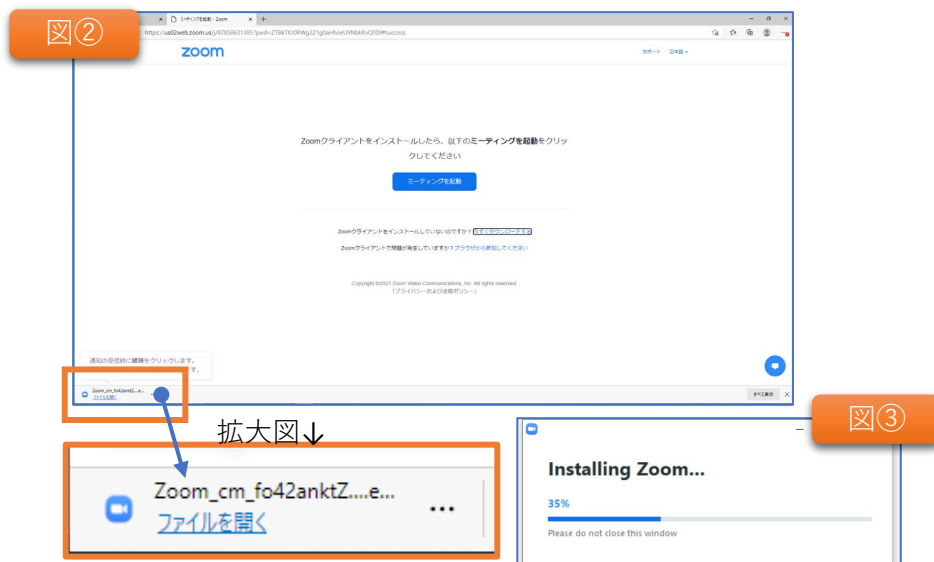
図②

ミーティングを起動 - Zoom

https://us02web.zoom.us/j/87858631385?pwd=ZTBkTXJ0RWgZZ1g0aHhoeUllNbkRxQT09#success

zoom

サポート　日本語

Zoomクライアントをインストールしたら、以下のミーティングを起動をクリックしてください

ミーティングを起動

Zoomクライアントをインストールしていないのですか？今すぐダウンロードする

Zoomクライアントで問題が発生していますか？ブラウザから参加してください

Copyright ©2021 Zoom Video Communications, Inc. All rights reserved.
「プライバシーおよび法務ポリシー」

通知の受信時に鍵アイコンをクリックします。
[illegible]す。

Zoom_cm_fo42anktZ....e...
ファイルを開く

すべて表示

拡大図↓

Zoom_cm_fo42anktZ....e...
ファイルを開く

図③

Installing Zoom...

35%

Please do not close this window